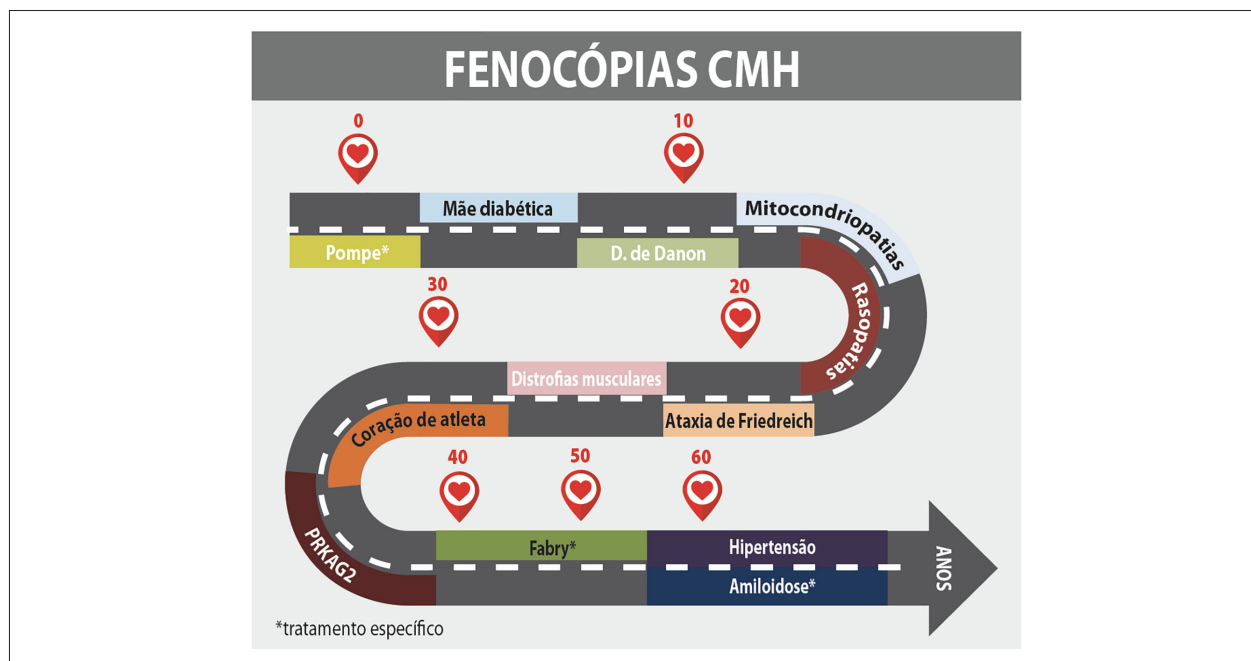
FENOCÓPIAS CMH

0

10

Mãe diabética

Mitocondriopatias

Pompe*

D. de Danon

30

20

Rasopatias

Distrofias musculares

Coração de atleta

Ataxia de Friedreich

40

50

60

PRKAG2

Fabry*

Hipertensão

Amiloidose*

ANOS

*tratamento específico